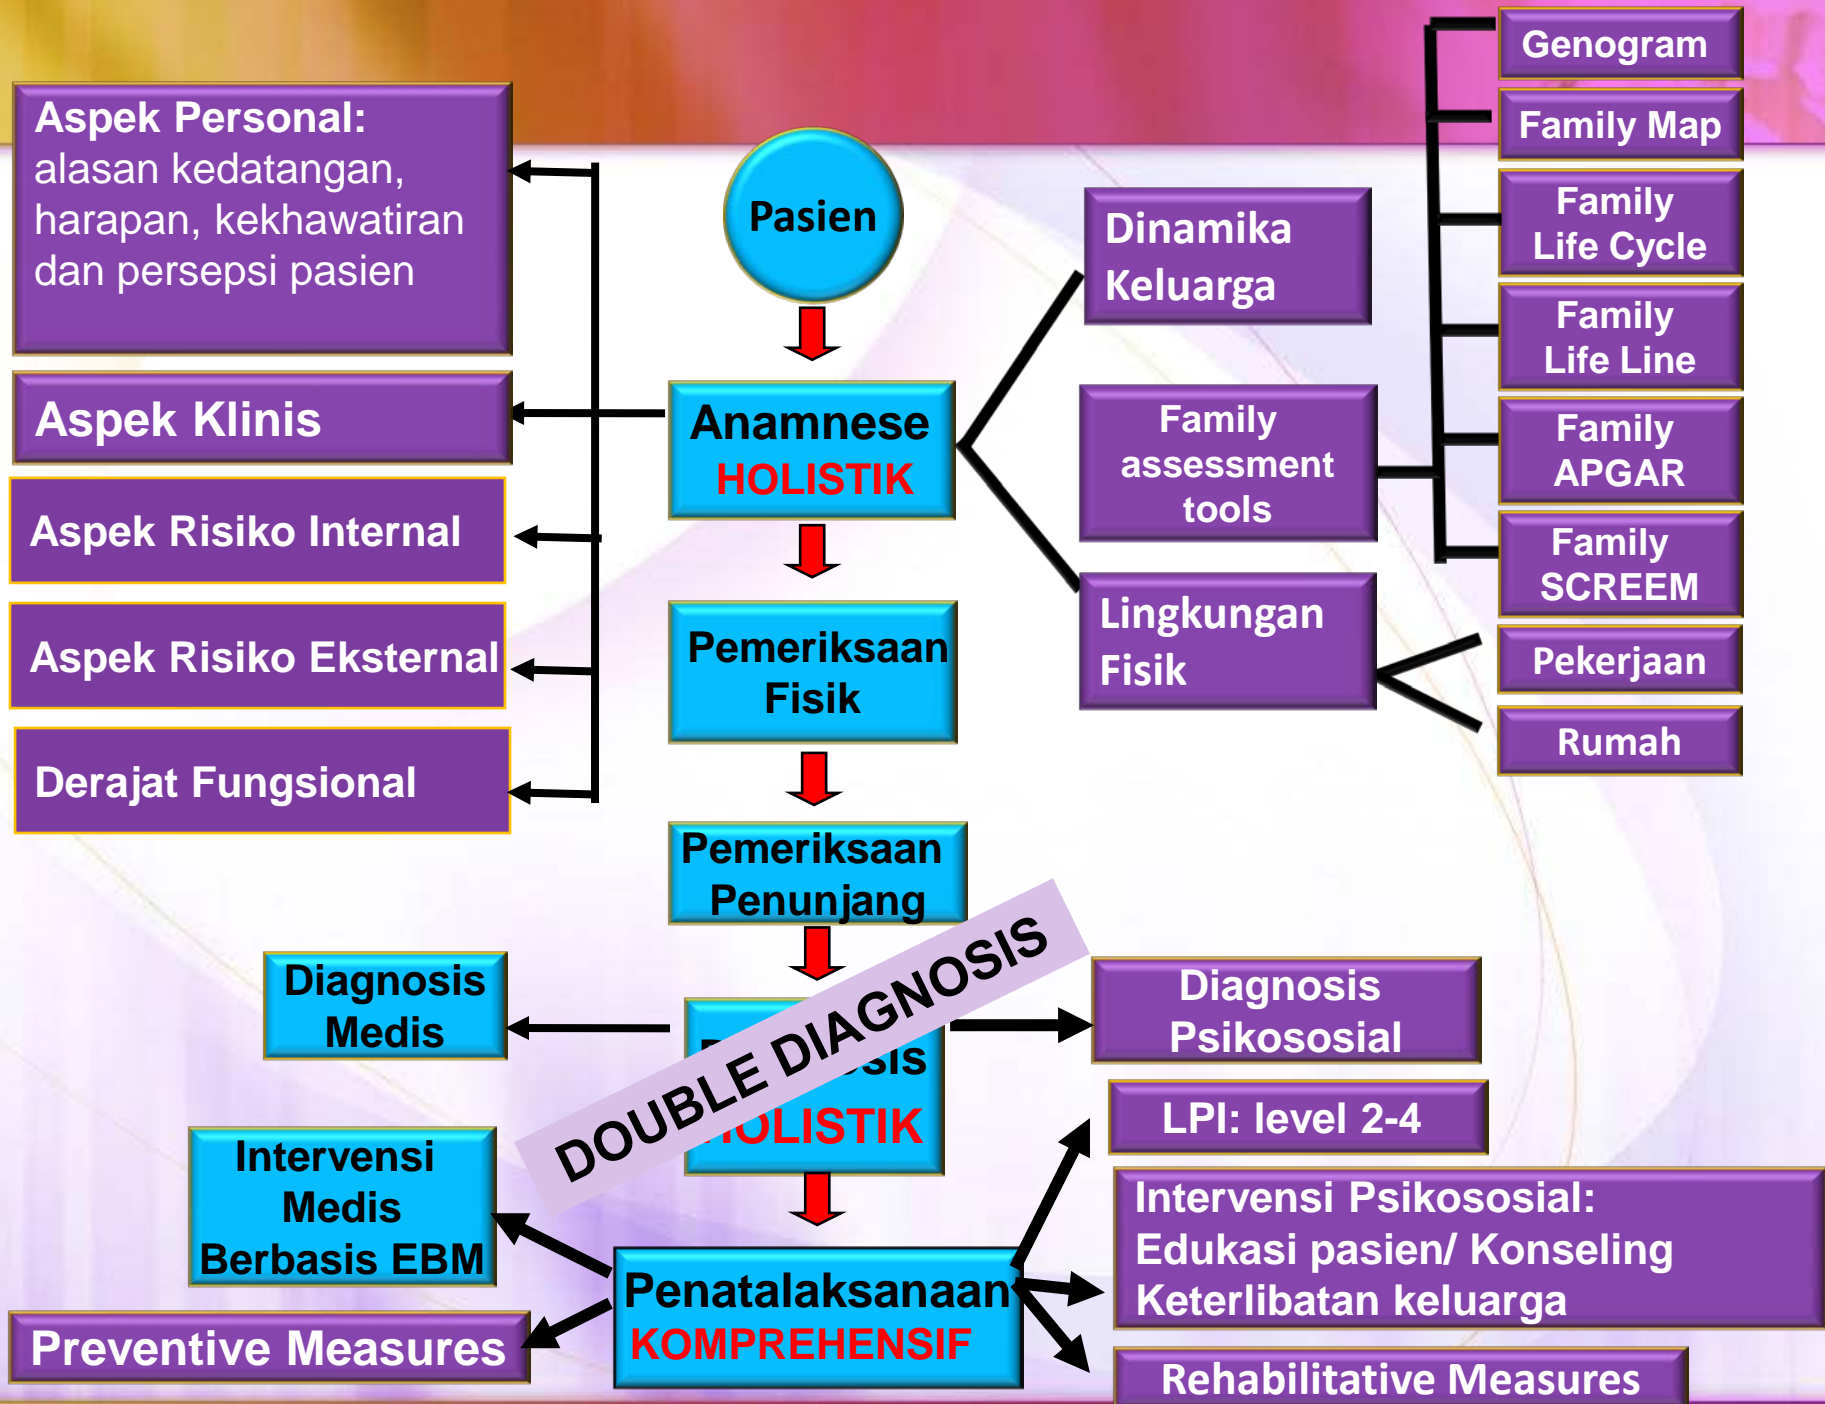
Aspek Personal: alasan kedatangan, harapan, kekhawatiran dan persepsi pasien

Aspek Klinis

Aspek Risiko Internal

Aspek Risiko Eksternal

Derajat Fungsional

Pasien

Anamnese HOLISTIK

Pemeriksaan Fisik

Pemeriksaan Penunjang

Dinamika Keluarga

Family assessment tools

Lingkungan Fisik

Genogram

Family Map

Family Life Cycle

Family Life Line

Family APGAR

Family SCREEM

Pekerjaan

Rumah

Diagnosis Medis

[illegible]sis HOLISTIK

DOUBLE DIAGNOSIS

Diagnosis Psikososial

LPI: level 2-4

Intervensi Medis Berbasis EBM

Penatalaksanaan KOMPREHENSIF

Intervensi Psikosial: Edukasi pasien/ Konseling Keterlibatan keluarga

Preventive Measures

Rehabilitative Measures